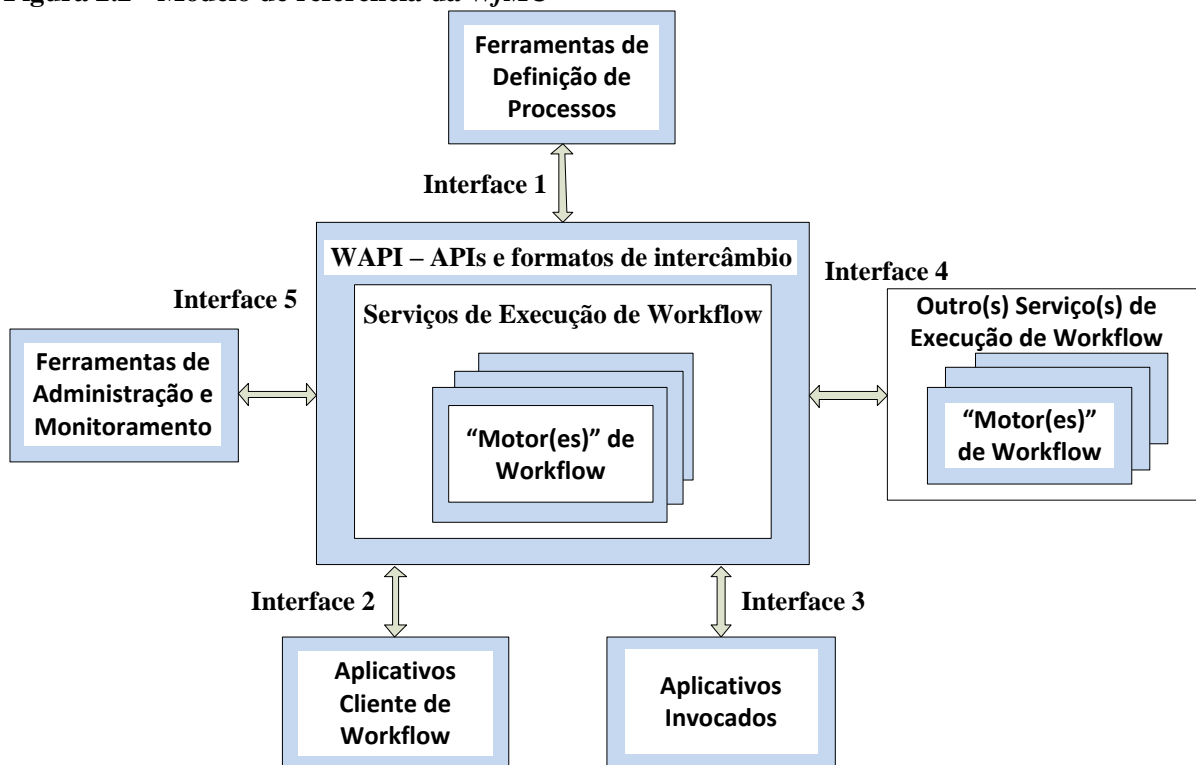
Figura 2.2 – Modelo de referência da WfMC

Ferramentas de Definição de Processos

Interface 1

WAPI – APIs e formatos de intercâmbio

Interface 5

Serviços de Execução de Workflow

Interface 4

Ferramentas de Administração e Monitoramento

"Motor(es)" de Workflow

Outro(s) Serviço(s) de Execução de Workflow

"Motor(es)" de Workflow

Interface 2

Interface 3

Aplicativos Cliente de Workflow

Aplicativos Invocados